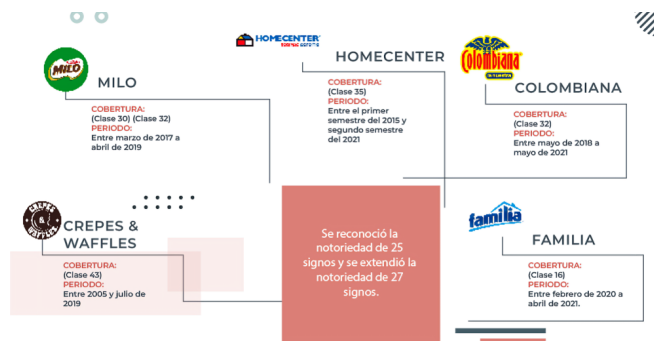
MILO

MILO

COBERTURA:
(Clase 30) (Clase 32)
PERIODO:
Entre marzo de 2017 a abril de 2019

HOMECENTER

HOMECENTER

COBERTURA:
(Clase 35)
PERIODO:
Entre el primer semestre del 2015 y segundo semestre del 2021

Colombiana

COLOMBIANA

COBERTURA:
(Clase 32)
PERIODO:
Entre mayo de 2018 a mayo de 2021

CREPES & WAFFLES

CREPES & WAFFLES

COBERTURA:
(Clase 43)
PERIODO:
Entre 2005 y julio de 2019

Se reconoció la notoriedad de 25 signos y se extendió la notoriedad de 27 signos.

familia

FAMILIA

COBERTURA:
(Clase 16)
PERIODO:
Entre febrero de 2020 a abril de 2021.